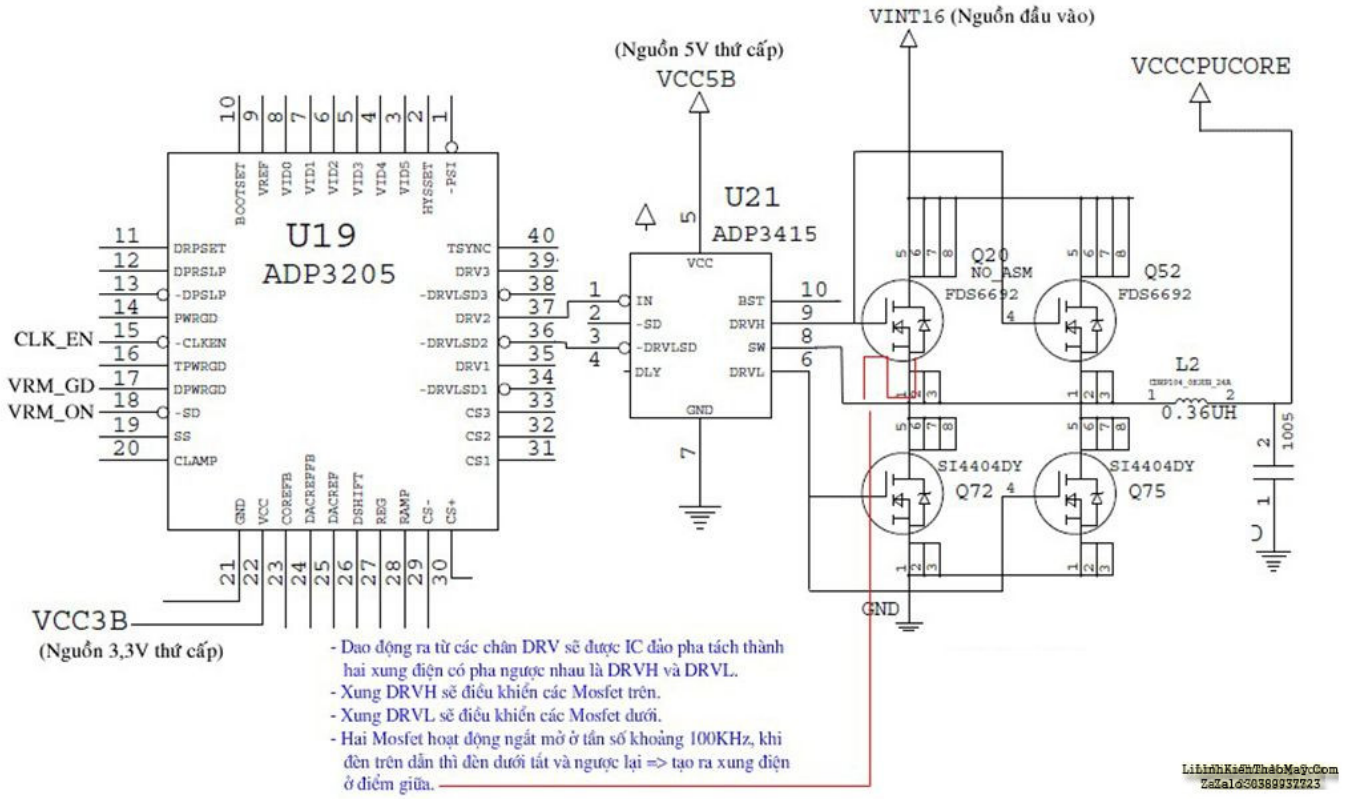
VINT16 (Nguồn đầu vào)

(Nguồn 5V thứ cấp)
VCC5B

VCCCPUCORE

U19
ADP3205

10 9 8 7 6 5 4 3 2 1
BOOTSET VREF VID0 VID1 VID2 VID3 VID4 VID5 HYSSET -PSI

11 DRPSET
12 DPRSLP
13 -DPSLP
14 PWRGD
CLK_EN 15 -CLKEN
16 TPWRGD
VRM_GD 17 DPWRGD
VRM_ON 18 -SD
19 SS
20 CLAMP

40 TSYNC
39 DRV3
38 -DRVLSD3
37 DRV2
36 -DRVLSD2
35 DRV1
34 -DRVLSD1
33 CS3
32 CS2
31 CS1

GND VCC COREFB DACREFFB DACREF DSHIFT REG RAMP CS- CS+
21 22 23 24 25 26 27 28 29 30

VCC3B
(Nguồn 3,3V thứ cấp)

U21
ADP3415
5
VCC
1 IN
2 -SD
3 -DRVLSD
4 DLY
BST 10
DRVH 9
SW 8
DRVL 6
GND
7

Q20
NO_ASM
FDS6692
Q52
FDS6692
L2
1 2
0.36UH
SI4404DY
Q72
SI4404DY
Q75
4
4
1005
2
1
GND

- Dao động ra từ các chân DRV sẽ được IC đảo pha tách thành hai xung điện có pha ngược nhau là DRVH và DRVL.
- Xung DRVH sẽ điều khiển các Mosfet trên.
- Xung DRVL sẽ điều khiển các Mosfet dưới.
- Hai Mosfet hoạt động ngắt mở ở tần số khoảng 100KHz, khi đèn trên dẫn thì đèn dưới tắt và ngược lại => tạo ra xung điện ở điểm giữa.

LinhKienThaoMay.Com
Zalo 0389937723